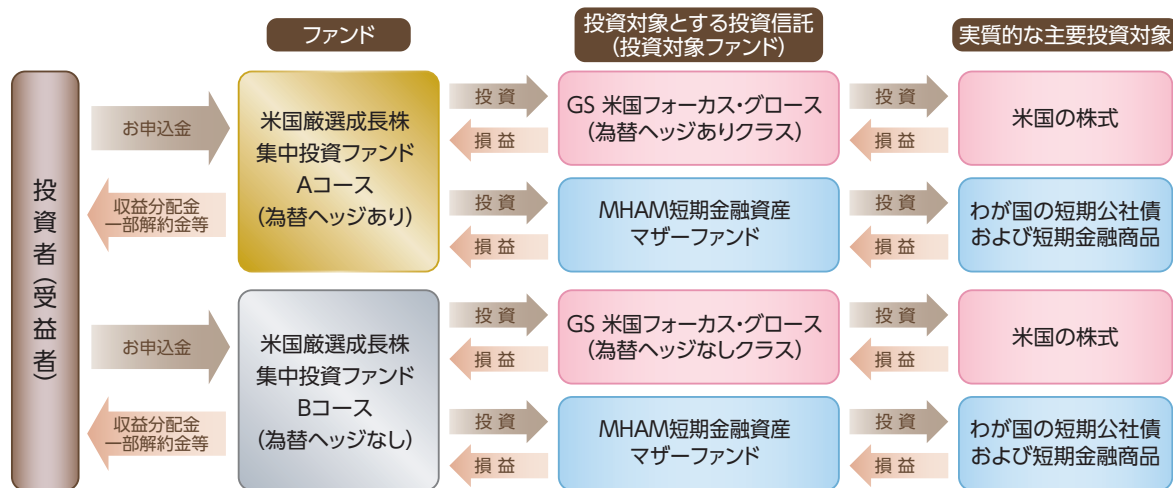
ファンド

投資対象とする投資信託
(投資対象ファンド)

実質的な主要投資対象

投資者(受益者)

お申込金

収益分配金
一部解約金等

米国厳選成長株
集中投資ファンド
Aコース
(為替ヘッジあり)

投資

損益

GS 米国フォーカス・グロース
(為替ヘッジありクラス)

投資

損益

米国の株式

投資

損益

MHAM短期金融資産
マザーファンド

投資

損益

わが国の短期公社債
および短期金融商品

お申込金

収益分配金
一部解約金等

米国厳選成長株
集中投資ファンド
Bコース
(為替ヘッジなし)

投資

損益

GS 米国フォーカス・グロース
(為替ヘッジなしクラス)

投資

損益

米国の株式

投資

損益

MHAM短期金融資産
マザーファンド

投資

損益

わが国の短期公社債
および短期金融商品